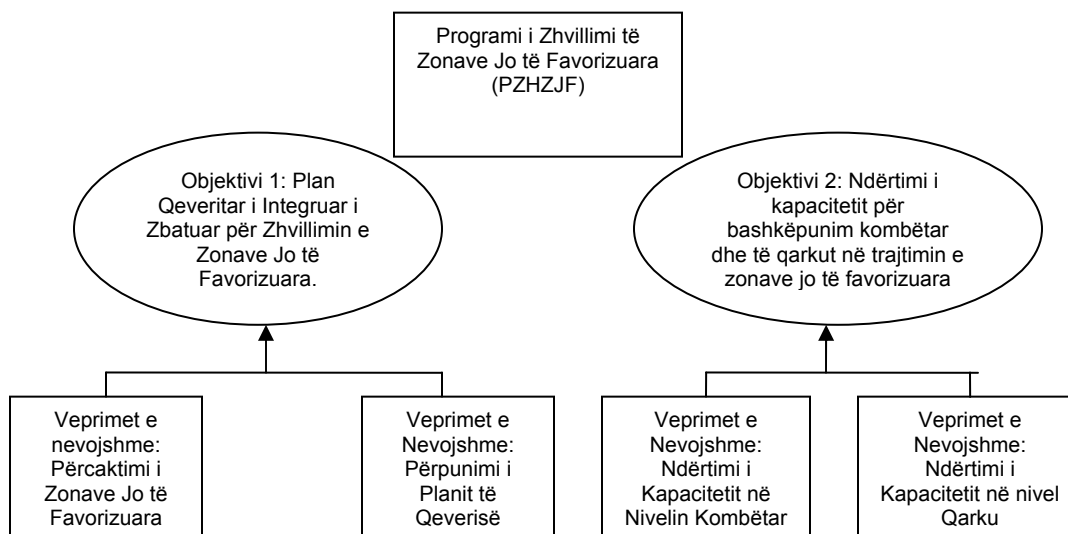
Programi i Zhvillimi të Zonave Jo të Favorizuara (PZHZJF)

Objektivi 1: Plan Qeveritar i Integruar i Zbatuar për Zhvillimin e Zonave Jo të Favorizuara.

Objektivi 2: Ndërtimi i kapacitetit për bashkëpunim kombëtar dhe të qarkut në trajtimin e zonave jo të favorizuara

Veprimet e nevojshme: Përcaktimi i Zonave Jo të Favorizuara

Veprimet e Nevojshme: Përpunimi i Planit të Qeverisë

Veprimet e Nevojshme: Ndërtimi i Kapacitetit në Nivelin Kombëtar

Veprimet e Nevojshme: Ndërtimi i Kapacitetit në nivel Qarku